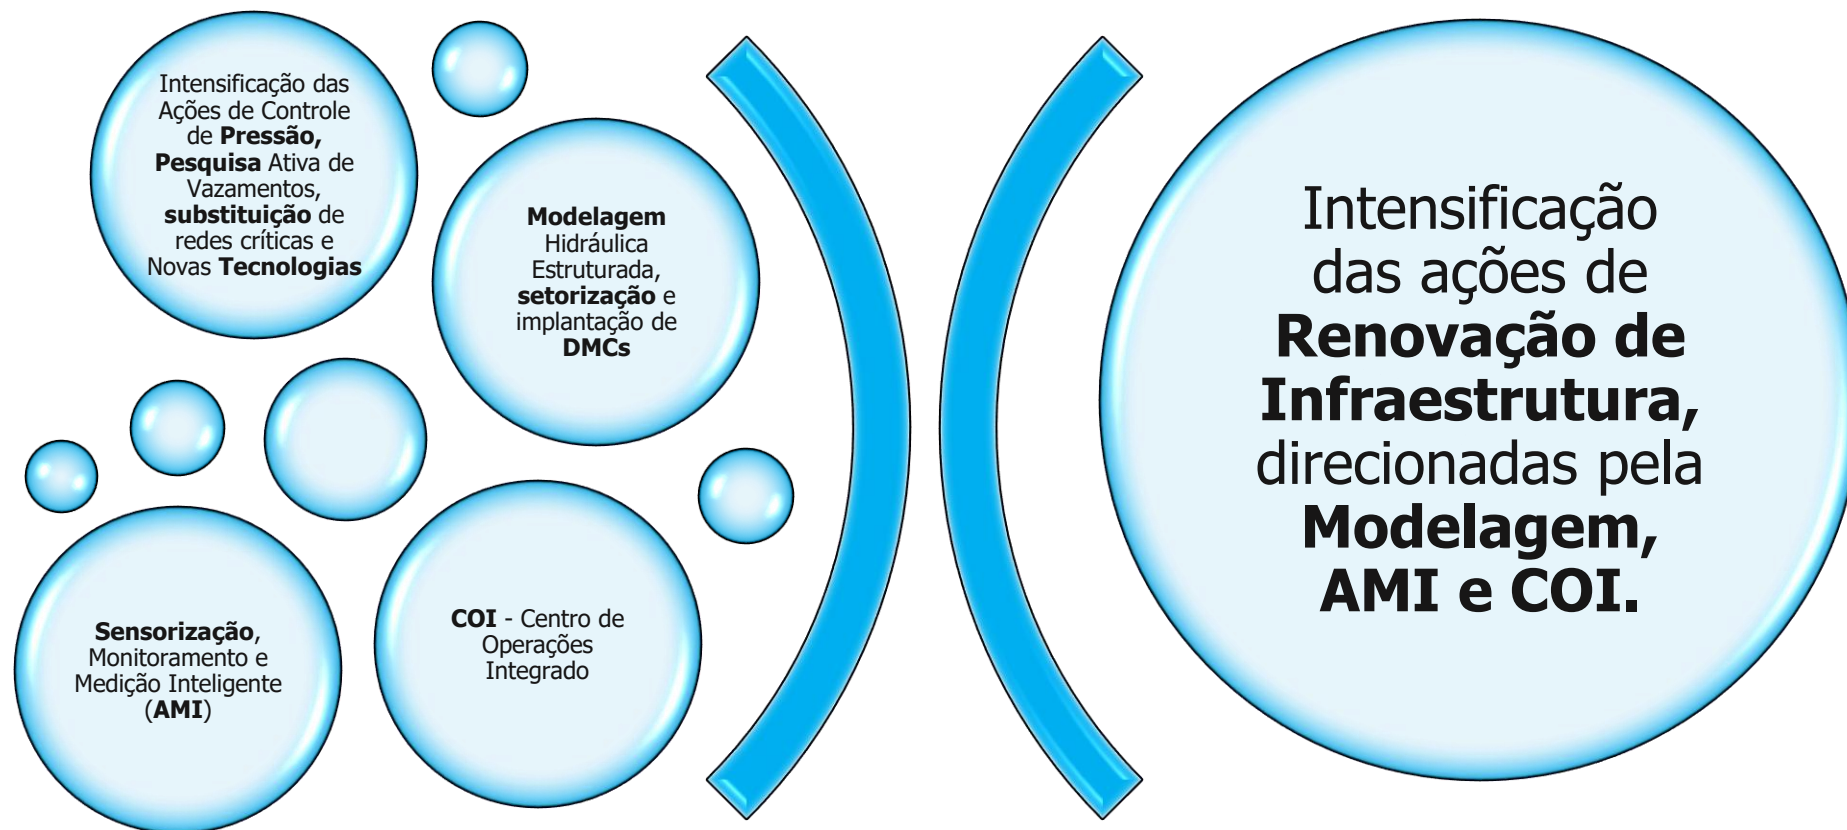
Intensificação das Ações de Controle de Pressão, Pesquisa Ativa de Vazamentos, substituição de redes críticas e Novas Tecnologias

Modelagem Hidráulica Estruturada, setorização e implantação de DMCs

Sensorização, Monitoramento e Medição Inteligente (AMI)

COI - Centro de Operações Integrado

Intensificação das ações de Renovação de Infraestrutura, direcionadas pela Modelagem, AMI e COI.